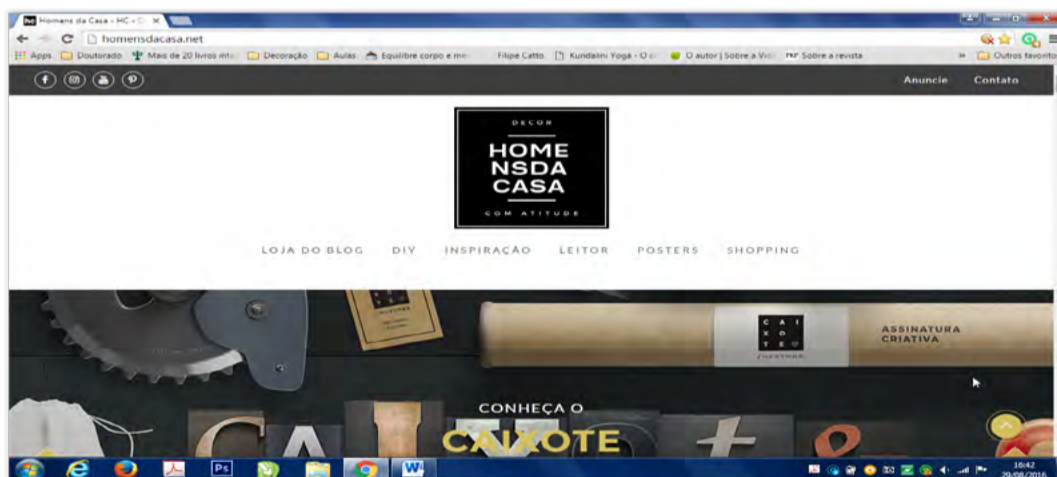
Homens da Casa - HC - D ×

homensdacasa.net

Apps Doutorado Mais de 20 livros inte Decoração Aulas Equilibre corpo e me Filipe Catto Kundalini Yoga - O c O autor | Sobre a Vid Sobre a revista » Outros favoritos

Anuncie Contato

DECOR
HOME
NSDA
CASA
COM ATITUDE

LOJA DO BLOG DIY INSPIRAÇÃO LEITOR POSTERS SHOPPING

C A I X O T E

ASSINATURA CRIATIVA

CONHEÇA O
CAIXOTE

16:42
29/08/2016